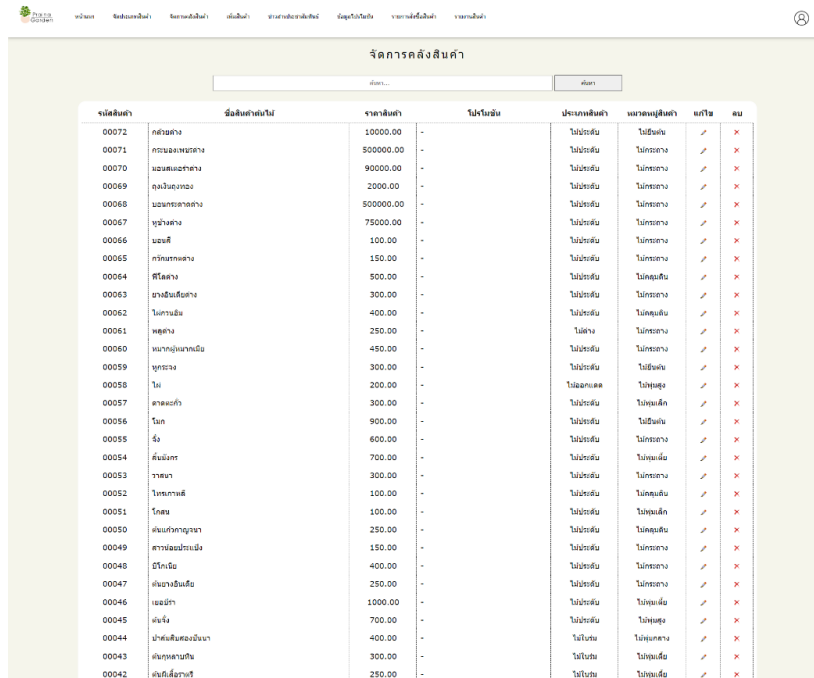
Plant Garden

หน้าแรก | จัดประเภทสินค้า | จัดการคลังสินค้า | เพิ่มสินค้า | ตรวจสอบการสั่งซื้อ | ข้อมูลโปรไฟล์ | รายการสั่งซื้อสินค้า | รายงานสินค้า

จัดการคลังสินค้า

ค้นหา... | ค้นหา

| รหัสสินค้า | ชื่อสินค้าต้นไม้ | ราคาสินค้า | โปรโมชั่น | ประเภทสินค้า | หมวดหมู่สินค้า | แก้ไข | ลบ |
|---|---|---|---|---|---|---|---|
| 00072 | กล้วยด่าง | 10000.00 | - | ไม้ประดับ | ไม้ยืนต้น | | × |
| 00071 | กระบองเพชรด่าง | 500000.00 | - | ไม้ประดับ | ไม้กระถาง | | × |
| 00070 | มอนสเตอร่าด่าง | 90000.00 | - | ไม้ประดับ | ไม้กระถาง | | × |
| 00069 | ถุงเงินถุงทอง | 2000.00 | - | ไม้ประดับ | ไม้กระถาง | | × |
| 00068 | มอนกระดาษด่าง | 500000.00 | - | ไม้ประดับ | ไม้กระถาง | | × |
| 00067 | หูช้างด่าง | 75000.00 | - | ไม้ประดับ | ไม้กระถาง | | × |
| 00066 | มอนดี | 100.00 | - | ไม้ประดับ | ไม้กระถาง | | × |
| 00065 | กวักมรกตด่าง | 150.00 | - | ไม้ประดับ | ไม้กระถาง | | × |
| 00064 | ฟิโลด่าง | 500.00 | - | ไม้ประดับ | ไม้คลุมดิน | | × |
| 00063 | ยางอินเดียด่าง | 300.00 | - | ไม้ประดับ | ไม้กระถาง | | × |
| 00062 | ไผ่ควนอิม | 400.00 | - | ไม้ประดับ | ไม้คลุมดิน | | × |
| 00061 | พลูด่าง | 250.00 | - | ไม้ด่าง | ไม้กระถาง | | × |
| 00060 | หมากผู้หมากเมีย | 450.00 | - | ไม้ประดับ | ไม้กระถาง | | × |
| 00059 | หูกระจง | 300.00 | - | ไม้ประดับ | ไม้ยืนต้น | | × |
| 00058 | ไผ่ | 200.00 | - | ไม้ออกแดด | ไม้พุ่มสูง | | × |
| 00057 | ดาดตะกั่ว | 300.00 | - | ไม้ประดับ | ไม้พุ่มเล็ก | | × |
| 00056 | โมก | 900.00 | - | ไม้ประดับ | ไม้ยืนต้น | | × |
| 00055 | จั๋ง | 600.00 | - | ไม้ประดับ | ไม้กระถาง | | × |
| 00054 | ต้นมังกร | 700.00 | - | ไม้ประดับ | ไม้พุ่มเตี้ย | | × |
| 00053 | วาสนา | 300.00 | - | ไม้ประดับ | ไม้กระถาง | | × |
| 00052 | ไทรเกาหลี | 100.00 | - | ไม้ประดับ | ไม้คลุมดิน | | × |
| 00051 | โกสน | 100.00 | - | ไม้ประดับ | ไม้พุ่มเล็ก | | × |
| 00050 | ต้นแก้วกาญจนา | 250.00 | - | ไม้ประดับ | ไม้คลุมดิน | | × |
| 00049 | สาวน้อยประแป้ง | 150.00 | - | ไม้ประดับ | ไม้กระถาง | | × |
| 00048 | บีโกเนีย | 400.00 | - | ไม้ประดับ | ไม้กระถาง | | × |
| 00047 | ต้นยางอินเดีย | 250.00 | - | ไม้ประดับ | ไม้กระถาง | | × |
| 00046 | เยอบีร่า | 1000.00 | - | ไม้ประดับ | ไม้พุ่มเตี้ย | | × |
| 00045 | ต้นจั๋ง | 700.00 | - | ไม้ประดับ | ไม้พุ่มสูง | | × |
| 00044 | ปาล์มสิบสองปันนา | 400.00 | - | ไม้ใบร่ม | ไม้พุ่มกลาง | | × |
| 00043 | ต้นกุหลาบหิน | 300.00 | - | ไม้ใบร่ม | ไม้พุ่มเตี้ย | | × |
| 00042 | ต้นลิ้นเสือราตรี | 250.00 | - | ไม้ใบร่ม | ไม้พุ่มเตี้ย | | × |